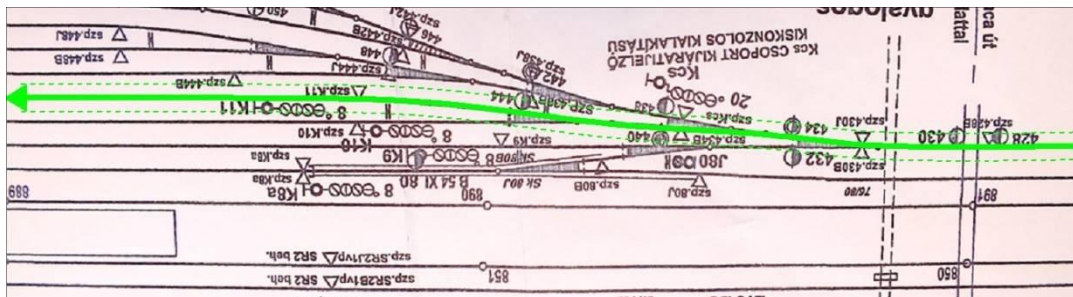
szp.448J
szp.448B
szp.444B
szp.K11
K11
8
szp.K10
8
K10
szp.K8a
K8a
8
B 54 XI 80
860
Sk 80B
Sk 80J
szp.K9
K9
szp.80B
szp.80J
szp.440
440
J80
K9B
434
432
szp.434
szp.430J
szp.430B
430
428
szp.428B
KISKONZOLOS KIALAKÍTÁSÚ
Kcs CSOPORT KIJÁRATJELZŐ
Kcs
20
444
442
448
446
450
szp.SR2J1vp SR2 beh.
szp.SR2B1vp SR2 beh.
851
850
869
889
76/80
hatállal
ca út